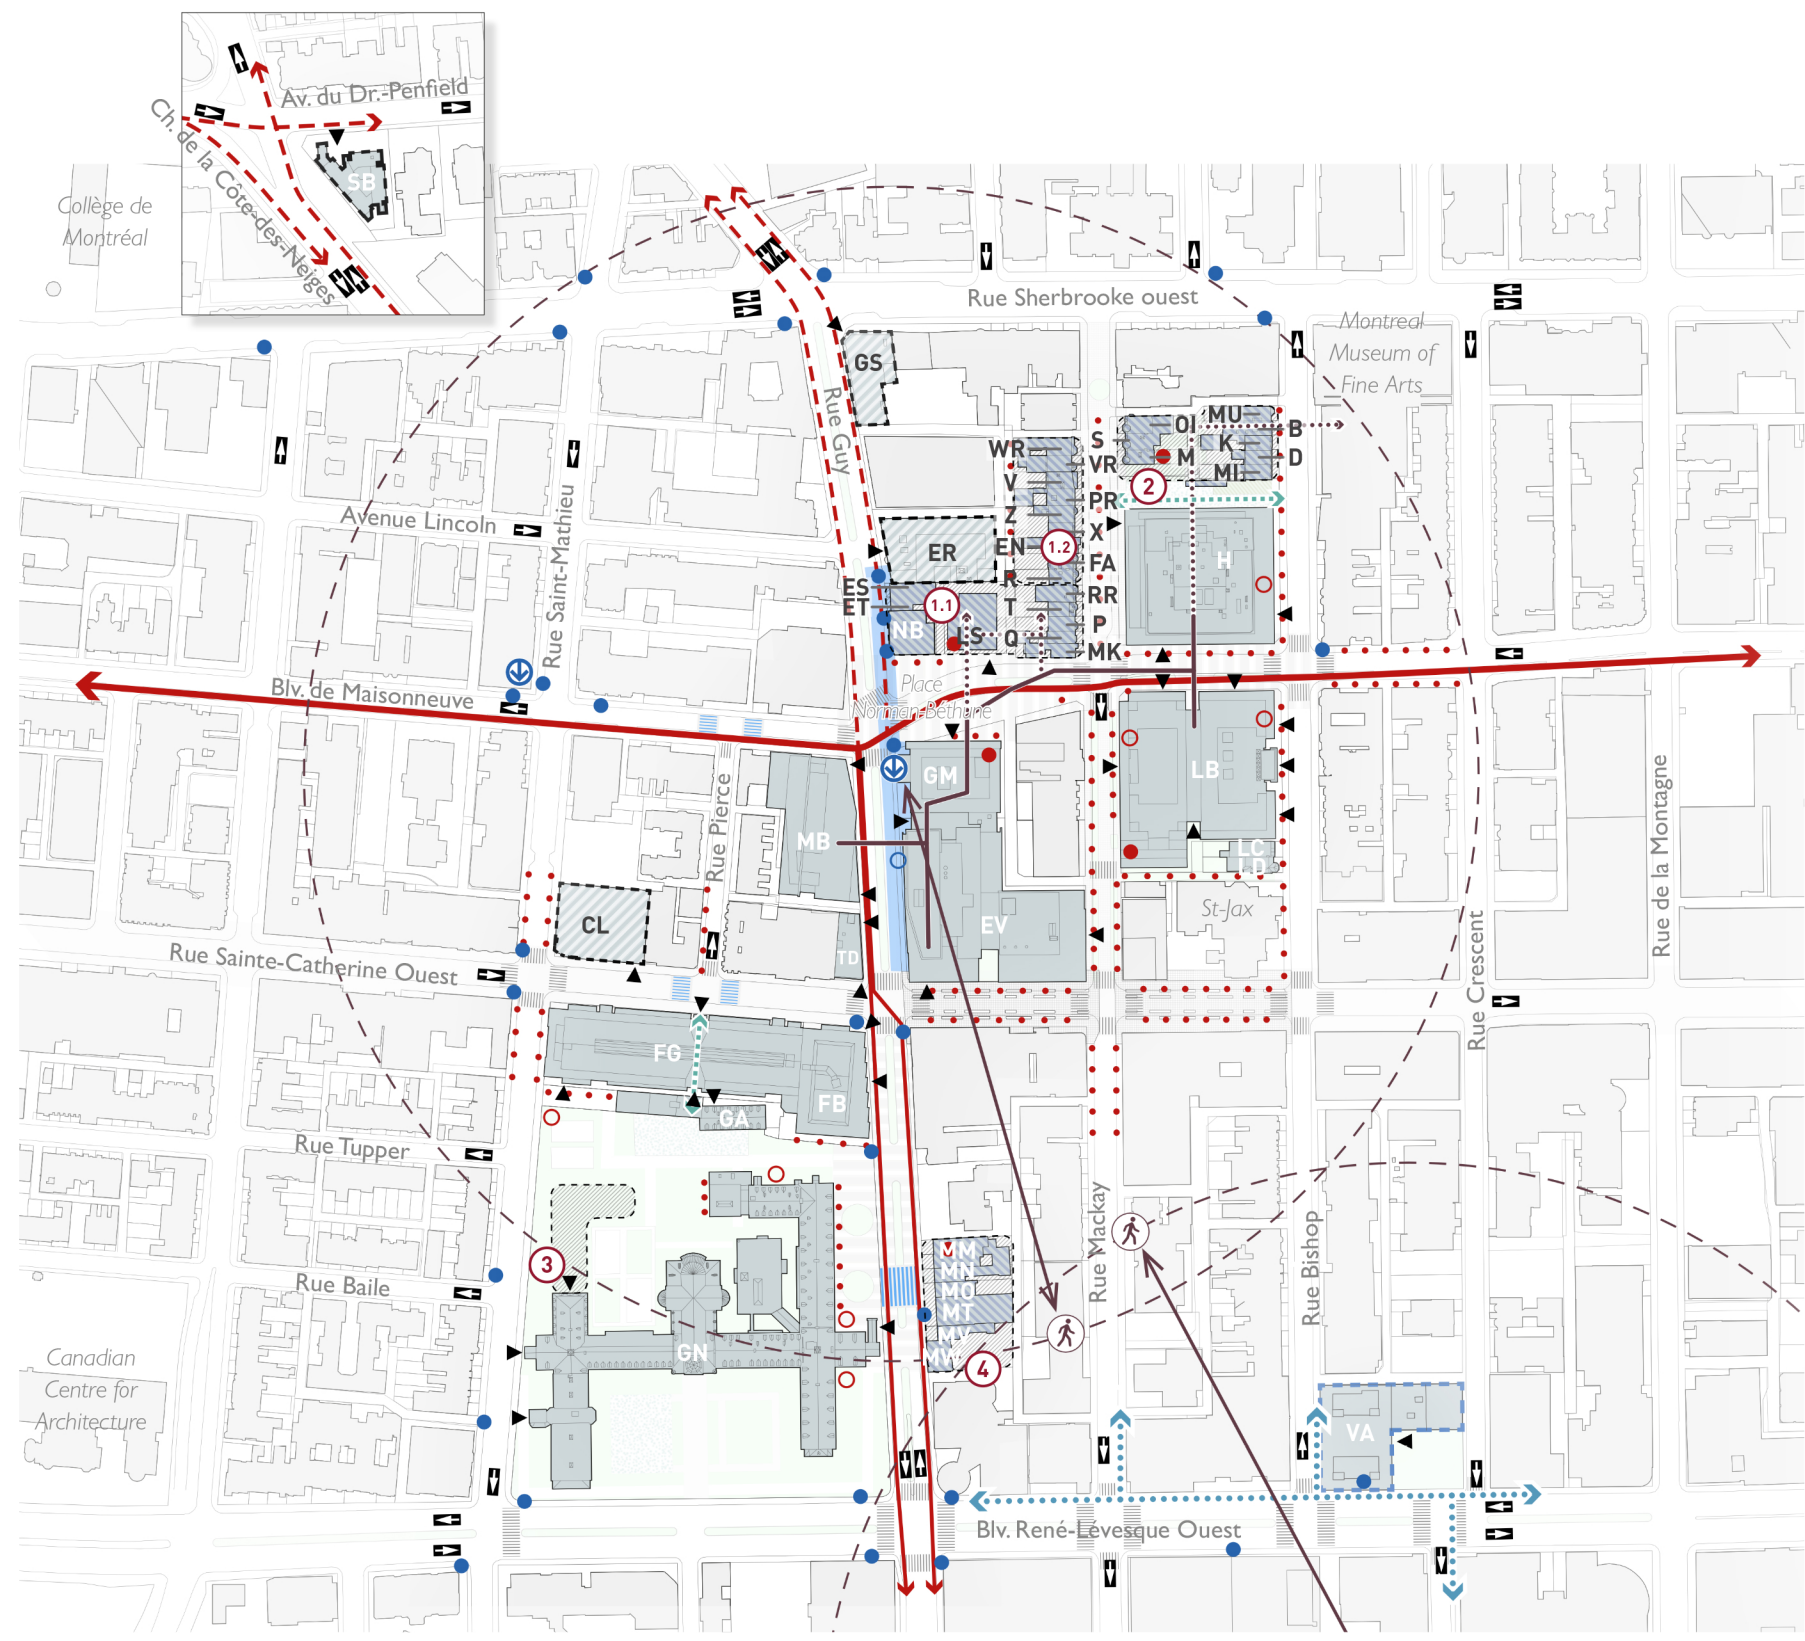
Av. du Dr.-Penfield
Ch. de la Côte-des-Neiges
SB
Collège de Montréal
Rue Sherbrooke ouest
Montreal Museum of Fine Arts
GS
Rue Guy
MU
OI
K
B
S
M
MI
D
WR
VR
V
2
PR
Z
X
EN
1.2
ER
FA
H
R
ES
ET
RR
1.1
T
NB
P
LS
Q
MK
Avenue Lincoln
Rue Saint-Mathieu
Blv. de Maisonneuve
Place Norman-Bethune
GM
LB
MB
Rue Pierce
LC
LD
CL
EV
St-Jax
TD
Rue Sainte-Catherine Ouest
Rue de la Montagne
Rue Crescent
FG
FB
GA
Rue Tupper
Rue Mackay
3
MM
MN
MO
MT
MV
MY
4
Rue Baile
GN
Rue Bishop
Canadian Centre for Architecture
VA
Blv. René-Lévesque Ouest